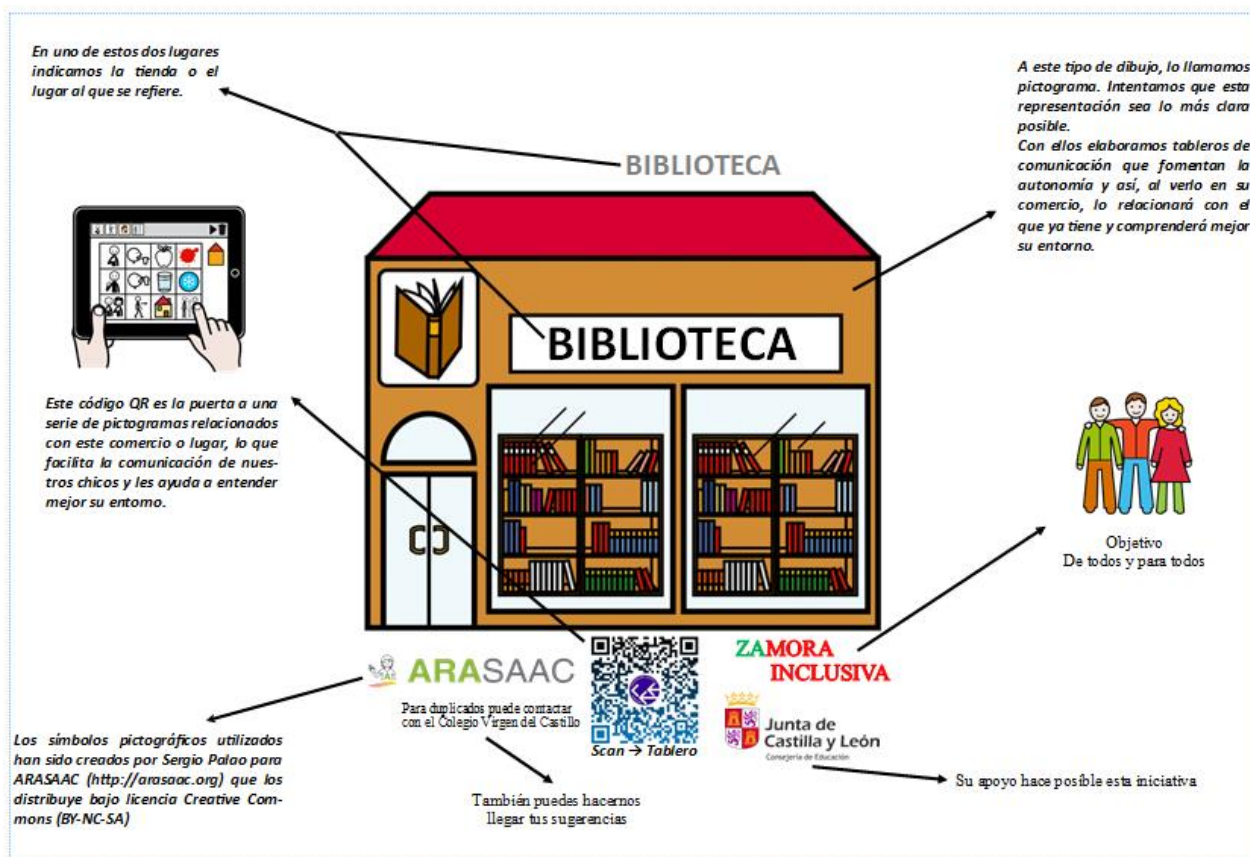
En uno de estos dos lugares indicamos la tienda o el lugar al que se refiere.

BIBLIOTECA

A este tipo de dibujo, lo llamamos pictograma. Intentamos que esta representación sea lo más clara posible.
Con ellos elaboramos tableros de comunicación que fomentan la autonomía y así, al verlo en su comercio, lo relacionará con el que ya tiene y comprenderá mejor su entorno.

BIBLIOTECA

Este código QR es la puerta a una serie de pictogramas relacionados con este comercio o lugar, lo que facilita la comunicación de nuestros chicos y les ayuda a entender mejor su entorno.

Objetivo
De todos y para todos

ARASAAC

Para duplicados puede contactar con el Colegio Virgen del Castillo

Scan → Tablero

ZAMORA INCLUSIVA

Junta de Castilla y León
Consejería de Educación

Los símbolos pictográficos utilizados han sido creados por Sergio Palao para ARASAAC (http://arasaac.org) que los distribuye bajo licencia Creative Commons (BY-NC-SA)

También puedes hacernos llegar tus sugerencias

Su apoyo hace posible esta iniciativa